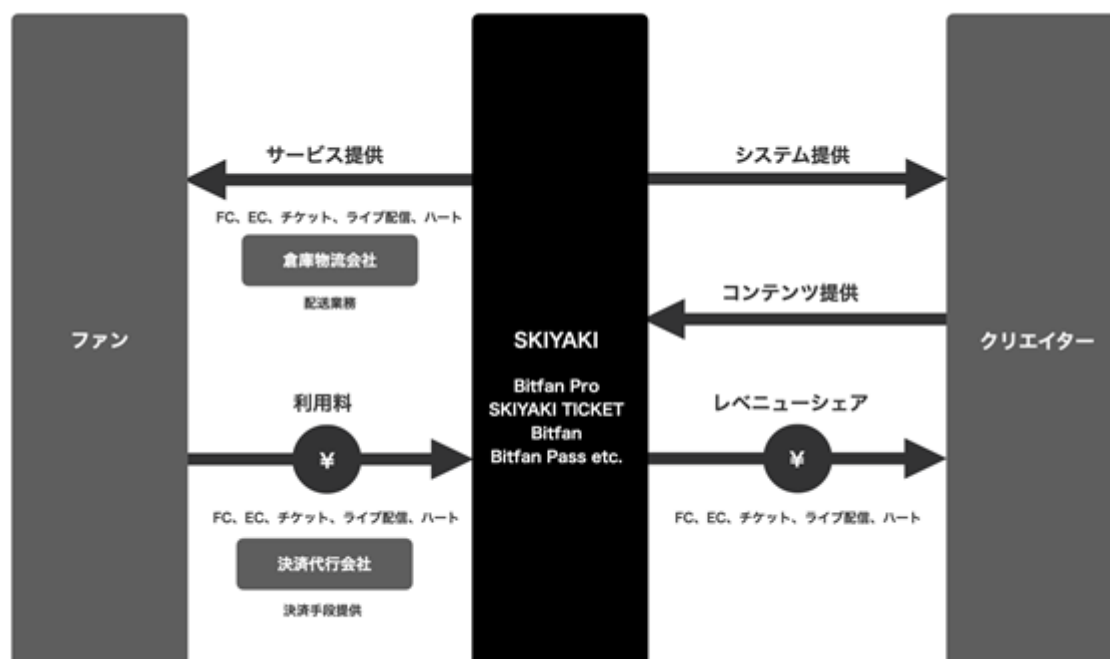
サービス提供

FC、EC、チケット、ライブ配信、ハート

倉庫物流会社

配送業務

ファン

利用料

¥

FC、EC、チケット、ライブ配信、ハート

決済代行会社

決済手段提供

SKIYAKI

Bitfan Pro
SKIYAKI TICKET
Bitfan
Bitfan Pass etc.

システム提供

コンテンツ提供

レベニューシェア

¥

FC、EC、チケット、ライブ配信、ハート

クリエイター